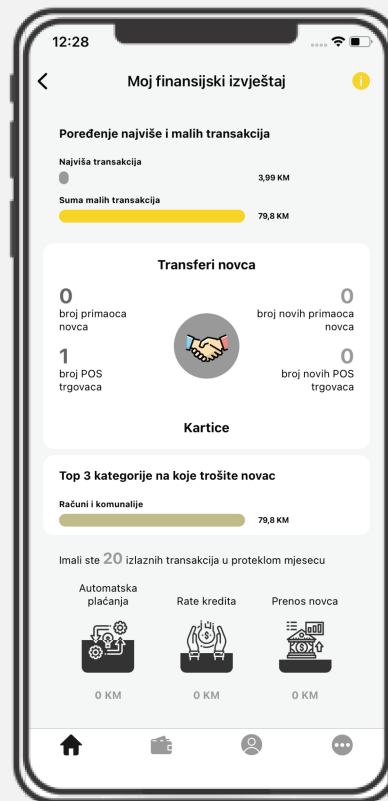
12:28

Moj finansijski izvještaj

Poređenje najviše i malih transakcija

Najviša transakcija

3,99 KM

Suma malih transakcija

79,8 KM

Transferi novca

0
broj primaoca novca

0
broj novih primaoca novca

1
broj POS trgovaca

0
broj novih POS trgovaca

Kartice

Top 3 kategorije na koje trošite novac

Računi i komunalije

79,8 KM

Imali ste 20 izlaznih transakcija u proteklom mjesecu

Automatska plaćanja

Rate kredita

Prenos novca

0 KM

0 KM

0 KM